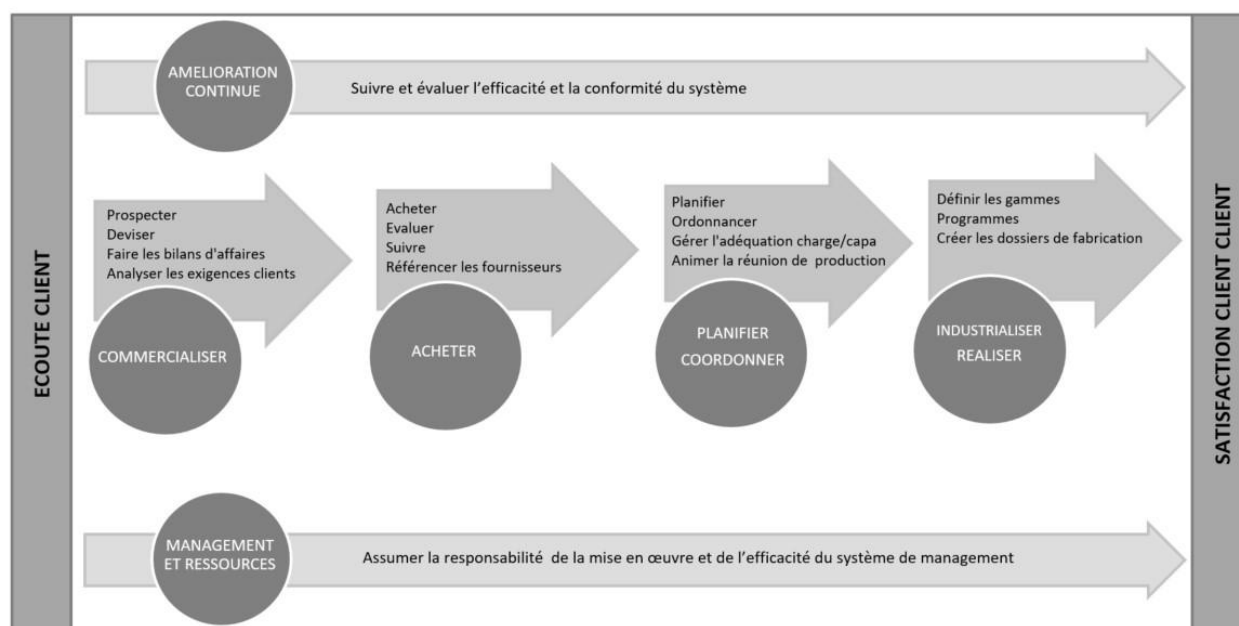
ECOUTE CLIENT

AMELIORATION CONTINUE

Suivre et évaluer l'efficacité et la conformité du système

Prospecter
Deviser
Faire les bilans d'affaires
Analyser les exigences clients

COMMERCIALISER

Acheter
Evaluer
Suivre
Référencer les fournisseurs

ACHETER

Planifier
Ordonnancer
Gérer l'adéquation charge/capa
Animer la réunion de production

PLANIFIER
COORDONNER

Définir les gammes
Programmes
Créer les dossiers de fabrication

INDUSTRIALISER
REALISER

MANAGEMENT ET RESSOURCES

Assumer la responsabilité de la mise en œuvre et de l'efficacité du système de management

SATISFACTION CLIENT CLIENT